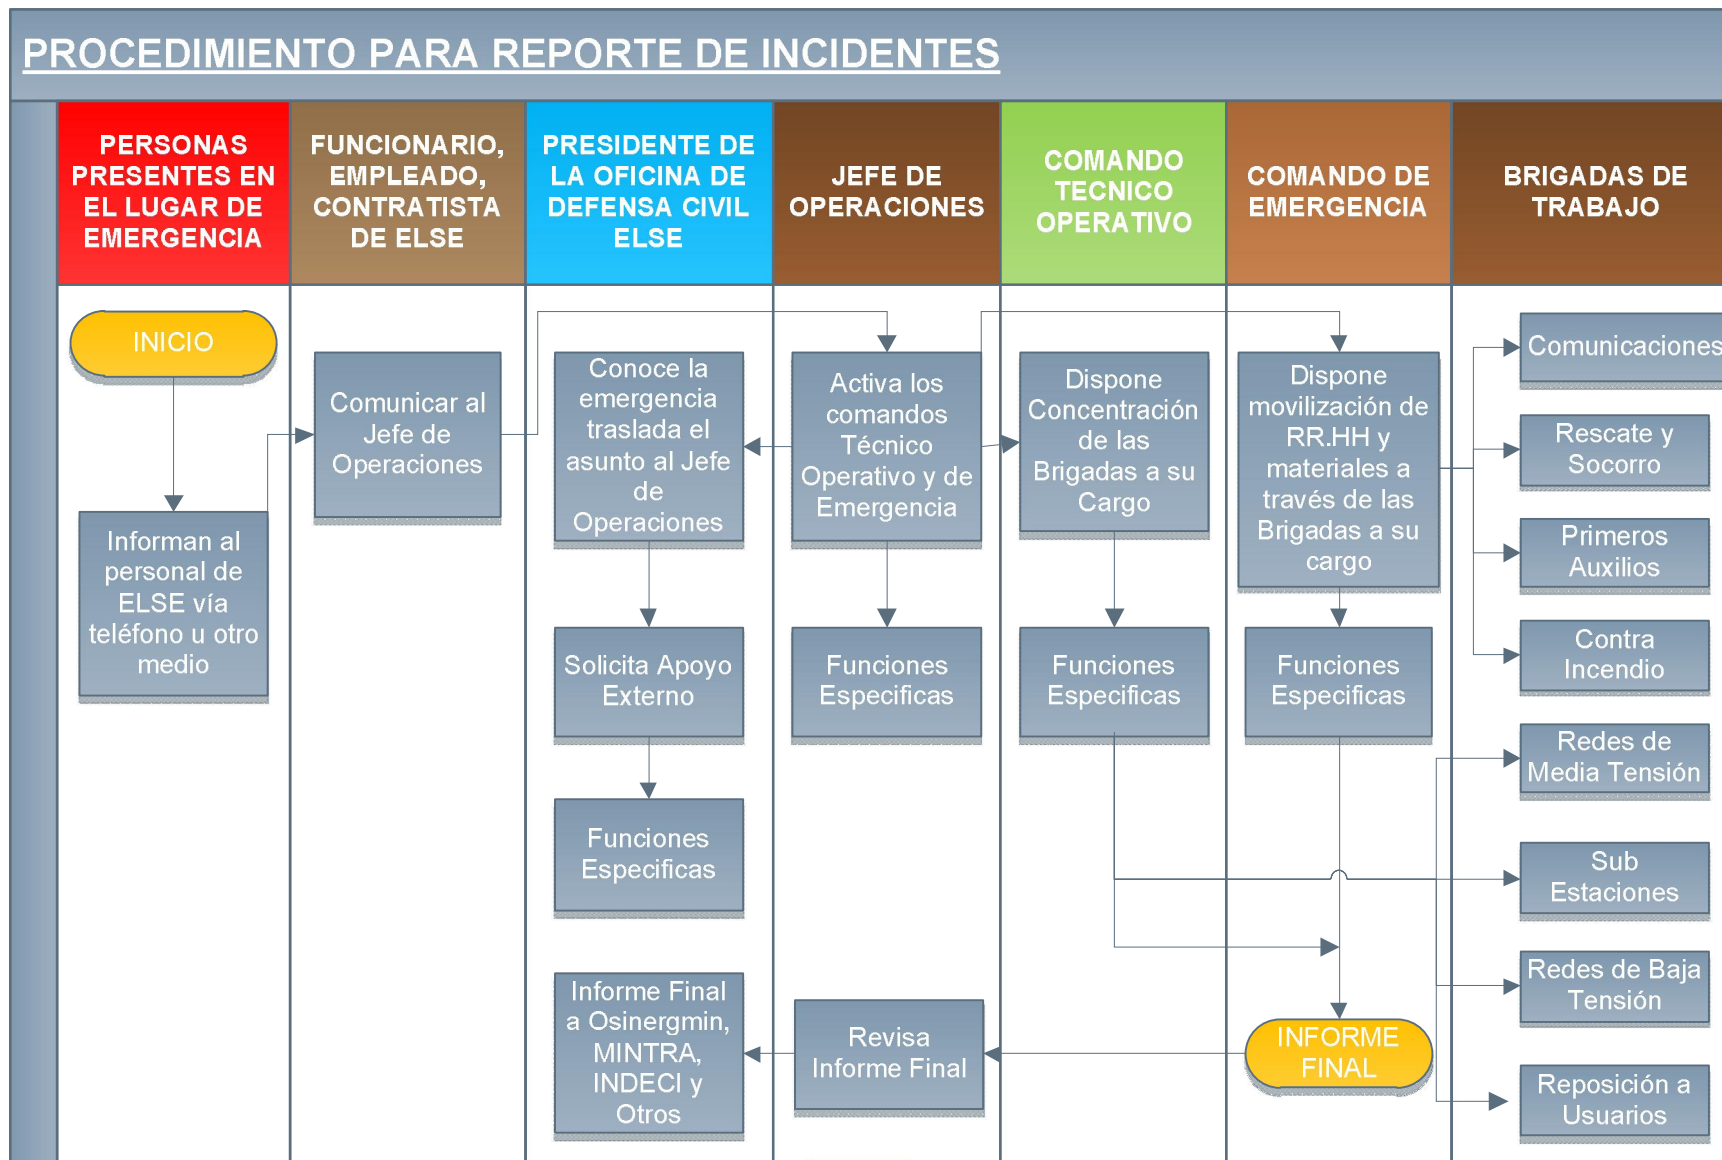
PROCEDIMIENTO PARA REPORTE DE INCIDENTES

| PERSONAS PRESENTES EN EL LUGAR DE EMERGENCIA | FUNCIONARIO, EMPLEADO, CONTRATISTA DE ELSE | PRESIDENTE DE LA OFICINA DE DEFENSA CIVIL ELSE | JEFE DE OPERACIONES | COMANDO TECNICO OPERATIVO | COMANDO DE EMERGENCIA | BRIGADAS DE TRABAJO |
|---|---|---|---|---|---|---|

INICIO

Informan al personal de ELSE vía teléfono u otro medio

Comunicar al Jefe de Operaciones

Conoce la emergencia traslada el asunto al Jefe de Operaciones

Solicita Apoyo Externo

Funciones Especificas

Informe Final a Osinergmin, MINTRA, INDECI y Otros

Activa los comandos Técnico Operativo y de Emergencia

Funciones Especificas

Revisa Informe Final

Dispone Concentración de las Brigadas a su Cargo

Funciones Especificas

Dispone movilización de RR.HH y materiales a través de las Brigadas a su cargo

Funciones Especificas

INFORME FINAL

Comunicaciones

Rescate y Socorro

Primeros Auxilios

Contra Incendio

Redes de Media Tensión

Sub Estaciones

Redes de Baja Tensión

Reposición a Usuarios